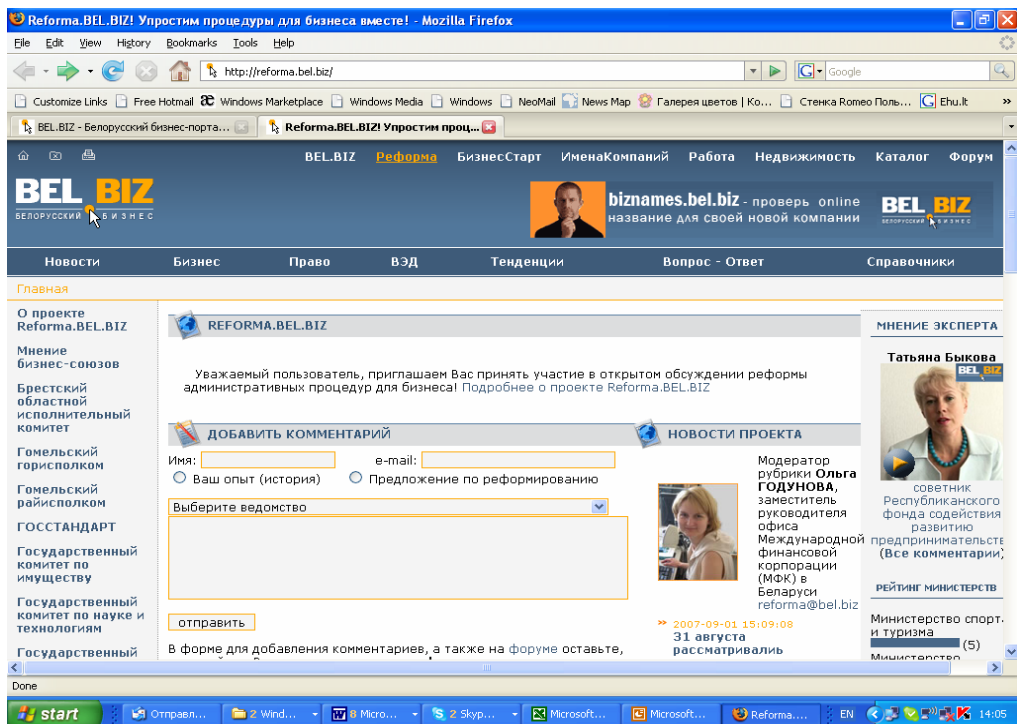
Reforma.BEL.BIZ! Упростим процедуры для бизнеса вместе! - Mozilla Firefox

File Edit View History Bookmarks Tools Help

http://reforma.bel.biz/

Google

Customize Links Free Hotmail Windows Marketplace Windows Media Windows NeoMail News Map Галерея цветов | Ко... Стенка Romeo Поль... Ehu.lt

BEL.BIZ - Белорусский бизнес-порта... Reforma.BEL.BIZ! Упростим проц...

BEL.BIZ Реформа БизнесСтарт ИменаКомпаний Работа Недвижимость Каталог Форум

BEL BIZ БЕЛОРУССКИЙ БИЗНЕС

biznames.bel.biz - проверь online название для своей новой компании

BEL BIZ БЕЛОРУССКИЙ БИЗНЕС

Новости Бизнес Право ВЭД Тенденции Вопрос - Ответ Справочники

Главная

О проекте Reforma.BEL.BIZ

Мнение бизнес-союзов

Брестский областной исполнительный комитет

Гомельский горисполком

Гомельский райисполком

ГОССТАНДАРТ

Государственный комитет по имуществу

Государственный комитет по науке и технологиям

Государственный

REFORMA.BEL.BIZ

Уважаемый пользователь, приглашаем Вас принять участие в открытом обсуждении реформы административных процедур для бизнеса! Подробнее о проекте Reforma.BEL.BIZ

ДОБАВИТЬ КОММЕНТАРИЙ

Имя: e-mail:

Ваш опыт (история) Предложение по реформированию

Выберите ведомство

отправить

В форме для добавления комментариев, а также на форуме оставьте,

НОВОСТИ ПРОЕКТА

Модератор рубрики Ольга ГОДУНОВА, заместитель руководителя офиса Международной финансовой корпорации (МФК) в Беларуси reforma@bel.biz

2007-09-01 15:09:08
31 августа рассматривалиь

МНЕНИЕ ЭКСПЕРТА

Татьяна Быкова

советник Республиканского фонда содействия развитию предпринимательств (Все комментарии)

РЕЙТИНГ МИНИСТЕРСТВ

Министерство спорта и туризма (5)

Министерство

Done

start Отправл... 2 Wind... 8 Micro... 2 Skyp... Microsoft... Microsoft... Reforma.... EN 14:05